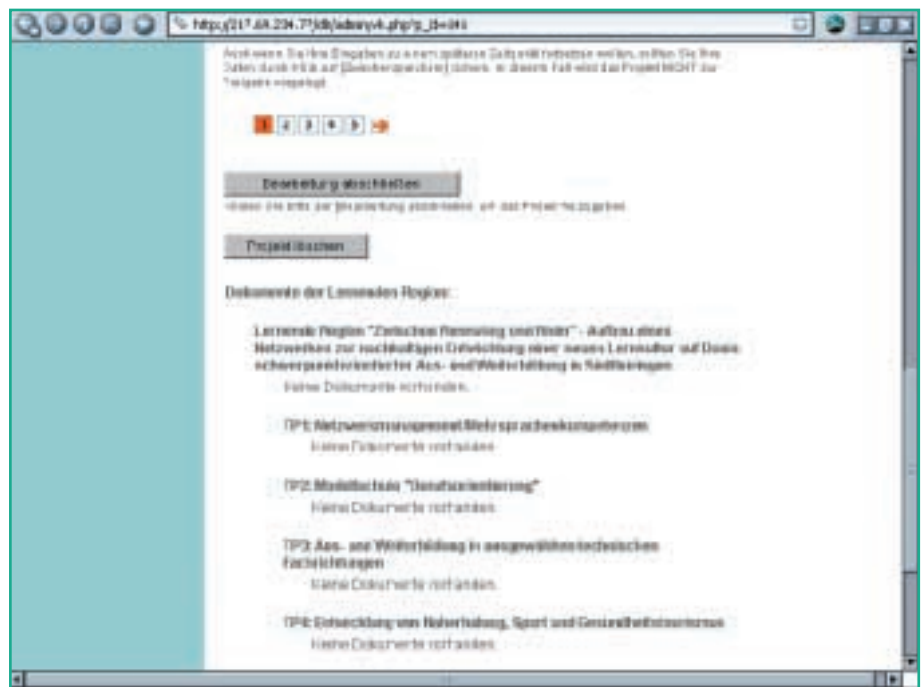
http://217.69.204.77/db/adminyk.php?p_id=84

Anschließen Sie Ihre Eingaben zu einem späteren Zeitpunkt fortsetzen wollen, sollten Sie Ihre Daten durch Klick auf [Zwischenspeichern] sichern. In diesem Fall wird das Projekt NICHT zur Freigabe eingereicht.

1 2 3 4 5

Bearbeitung abschließen

Klicken Sie bitte zur Bearbeitung abschließen, um das Projekt freizugeben.

Projekt löschen

Dokumente der Lernenden Region:

Lernende Region "Zwischen Rennsteig und Rhön" - Aufbau eines Netzwerkes zur nachhaltigen Entwicklung einer neuen Lernkultur auf Basis schwerpunktorientierter Aus- und Weiterbildung in Südthüringen

Keine Dokumente vorhanden.

TP1: Netzwerkmanagement/Mehrsprachenkompetenz

Keine Dokumente vorhanden.

TP2: Modellschule "Berufsorientierung"

Keine Dokumente vorhanden.

TP3: Aus- und Weiterbildung in ausgewählten technischen Fachrichtungen

Keine Dokumente vorhanden.

TP4: Entwicklung von Naherholung, Sport und Gesundheitstourismus

Keine Dokumente vorhanden.